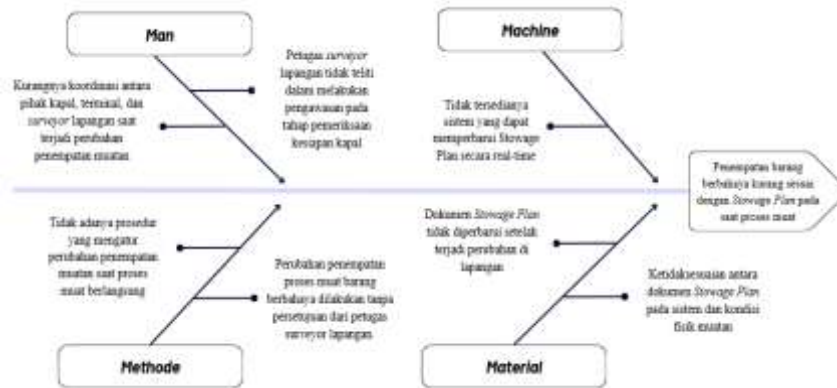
Man

Kurangnya koordinasi antara pihak kapal, terminal, dan *surveyor* lapangan saat terjadi perubahan penempatan muatan

Petugas *surveyor* lapangan tidak teliti dalam melakukan pengawasan pada tahap pemeriksaan kesiapan kapal

Machine

Tidak tersedianya sistem yang dapat memperbarui Stowage Plan secara real-time

Penempatan barang berbahaya kurang sesuai dengan *Stowage Plan* pada saat proses muat

Tidak adanya prosedur yang mengatur perubahan penempatan muatan saat proses muat berlangsung

Perubahan penempatan proses muat barang berbahaya dilakukan tanpa persetujuan dari petugas *surveyor* lapangan

Methode

Dokumen *Stowage Plan* tidak diperbarui setelah terjadi perubahan di lapangan

Ketidaksesuaian antara dokumen *Stowage Plan* pada sistem dan kondisi fisik muatan

Material